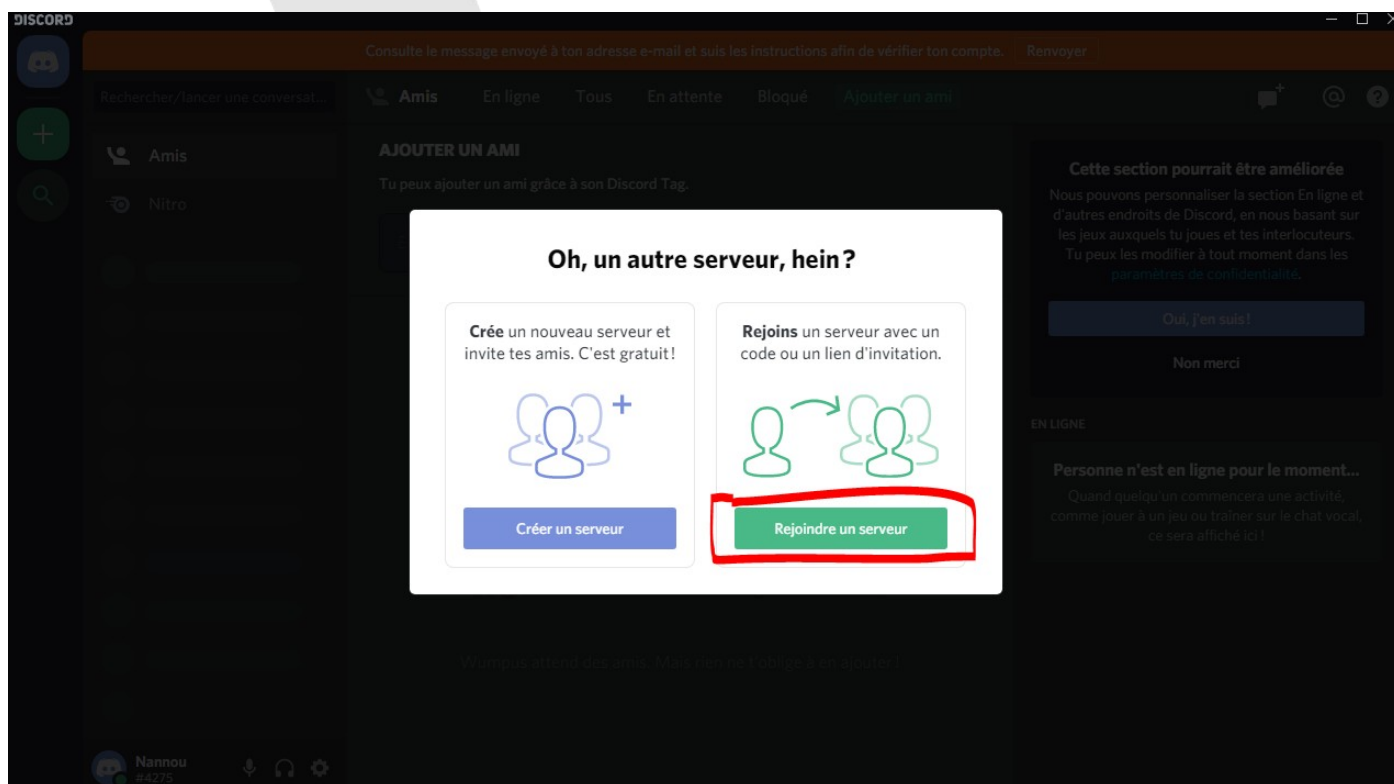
DISCORD

Consulte le message envoyé à ton adresse e-mail et suis les instructions afin de vérifier ton compte. Renvoyer

Rechercher/lancer une conversat...

Amis En ligne Tous En attente Bloqué Ajouter un ami

Amis

Nitro

AJOUTER UN AMI

Tu peux ajouter un ami grâce à son Discord Tag.

Cette section pourrait être améliorée

Nous pouvons personnaliser la section En ligne et d'autres endroits de Discord, en nous basant sur les jeux auxquels tu joues et tes interlocuteurs. Tu peux les modifier à tout moment dans les paramètres de confidentialité.

Oui, j'en suis !

Non merci

EN LIGNE

Personne n'est en ligne pour le moment...

Quand quelqu'un commencera une activité, comme jouer à un jeu ou traîner sur le chat vocal, ce sera affiché ici !

Oh, un autre serveur, hein ?

**Crée** un nouveau serveur et invite tes amis. C'est gratuit !

Créer un serveur

**Rejoins** un serveur avec un code ou un lien d'invitation.

Rejoindre un serveur

Wumpus attend des amis. Mais rien ne t'oblige à en ajouter !

Nannou
#4275